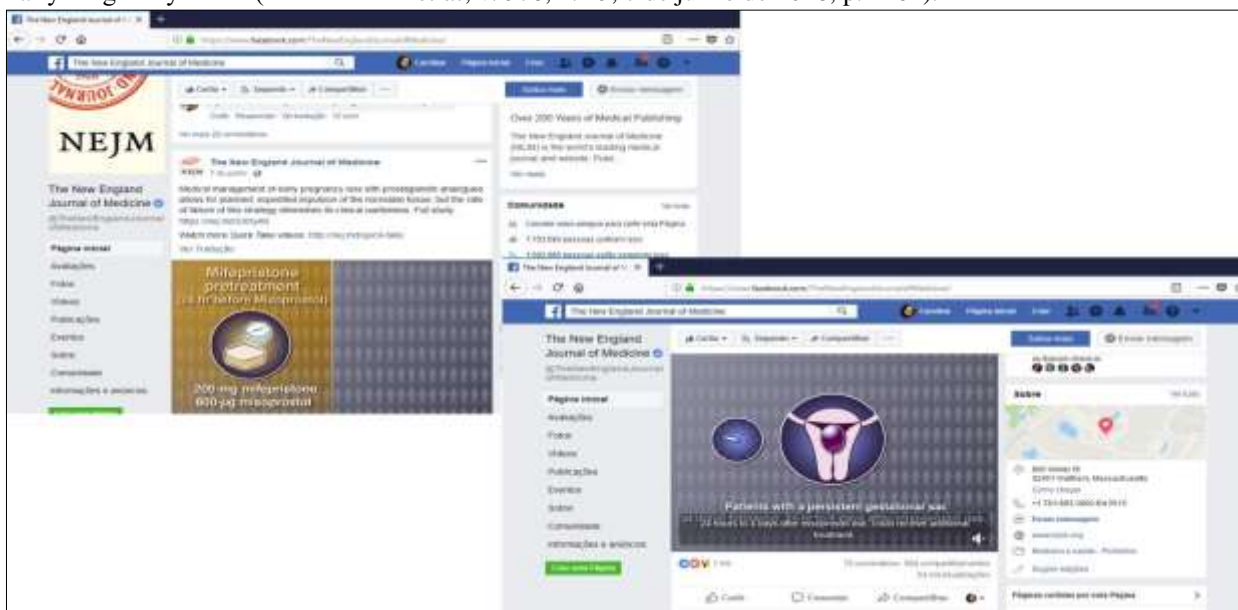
The New England Journal of Medicine

NEJM

The New England Journal of Medicine

Página inicial
Avaliações
Fotos
Vídeos
Publicações
Eventos
Sobre
Comunidade
Informações e anúncios

The New England Journal of Medicine

Medical management of early pregnancy loss with prostaglandin analogues allows for planned, expedited expulsion of the nonviable fetus, but the rate of failure of this strategy diminishes its clinical usefulness. Full study:

Watch more Quick Take videos:

Ver Tradução

Mifepristone pretreatment
(24 hr before Misoprostol)

200-mg mifepristone
800-μg misoprostol

Over 200 Years of Medical Publishing

The New England Journal of Medicine (NEJM) is the world's leading medical journal and website.

Comunidade

Curtir · Seguindo · Compartilhar

Enviar mensagem

The New England Journal of Medicine

The New England Journal of Medicine

Página inicial
Avaliações
Fotos
Vídeos
Publicações
Eventos
Sobre
Comunidade
Informações e anúncios

Curtir · Seguindo · Compartilhar

Patients with a persistent gestational sac

Curtir · Comentar · Compartilhar

Enviar mensagem

Sobre

Waltham, Massachusetts

Enviar mensagem

Páginas curtidas por esta Página